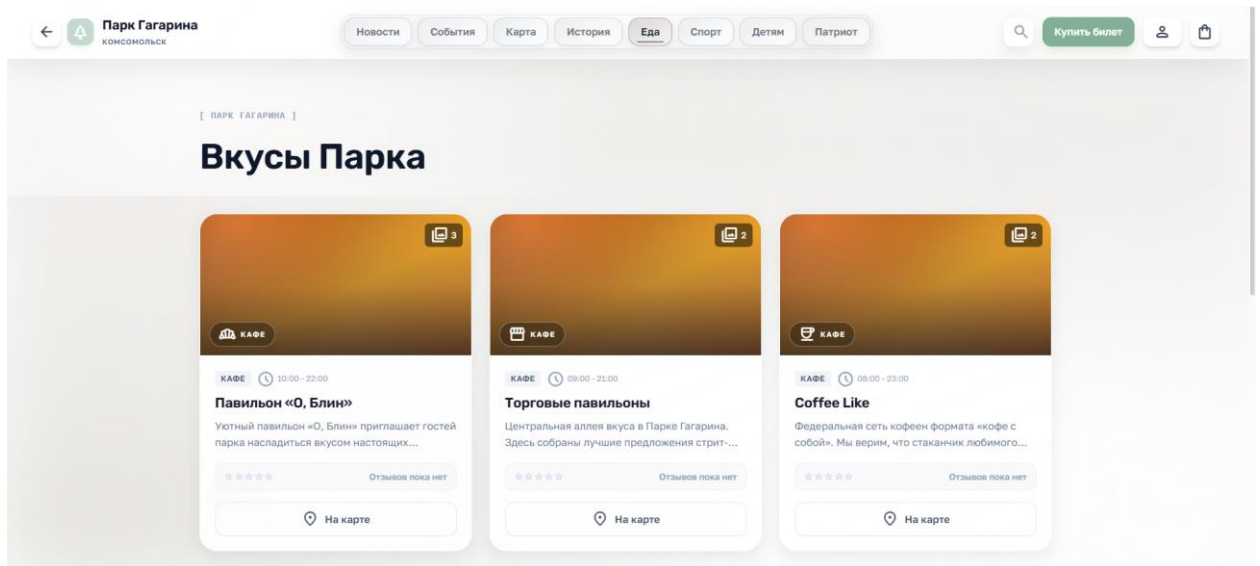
Парк Гагарина
КОМСОМОЛЬСК

Новости События Карта История Еда Спорт Детям Патриот

Купить билет

[ ПАРК ГАГАРИНА ]

Вкусы Парка

3
КАФЕ
КАФЕ 10:00 - 22:00
Павильон «О, Блин»
Уютный павильон «О, Блин» приглашает гостей парка насладиться вкусом настоящих...
Отзывов пока нет
На карте

2
КАФЕ
КАФЕ 09:00 - 21:00
Торговые павильоны
Центральная аллея вкуса в Парке Гагарина. Здесь собраны лучшие предложения стрит-...
Отзывов пока нет
На карте

2
КАФЕ
КАФЕ 08:00 - 23:00
Coffee Like
Федеральная сеть кофеен формата «кофе с собой». Мы верим, что стаканчик любимого...
Отзывов пока нет
На карте